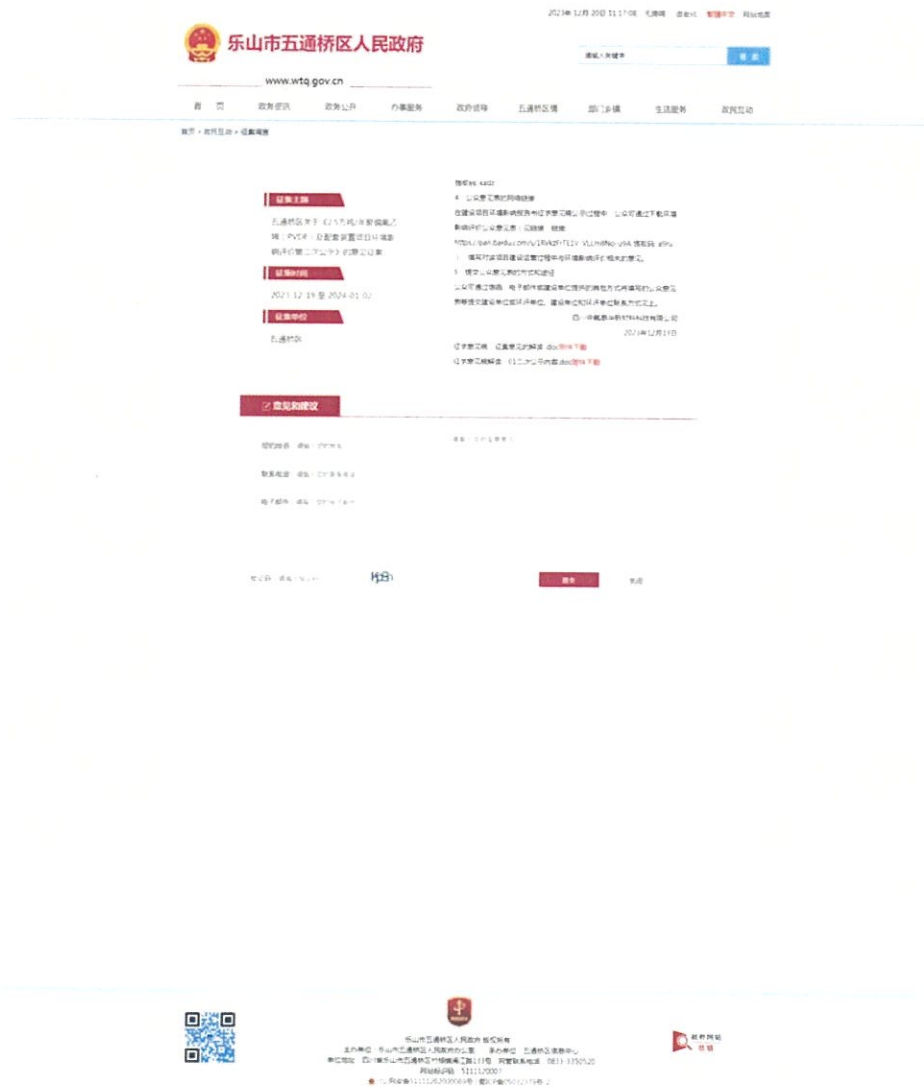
2023年12月20日 11:17:08 无障碍 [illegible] 繁體中文 网站地图

乐山市五通桥区人民政府

www.wtq.gov.cn

请输入关键字 搜索

首 页 政务资讯 政务公开 办事服务 政府领导 五通桥区情 部门乡镇 生活服务 政民互动

首页 > 政民互动 > 征集调查

征集主题

五通桥区关于《2万吨/年聚氯乙烯（PVC）及配套装置项目环境影响评价第二次公示》的意见征集

征集时间

2023-12-19 至 2024-01-02

征集单位

五通桥区

提取码: xadz

4、公众意见表的网络链接

在建设项目环境影响报告书征求意见稿公示过程中，公众可通过下载环境影响评价公众意见表（见链接：链接：https://pan.baidu.com/s/1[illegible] 提取码: a9ru

5、填写与该项目建设运营过程中与环境影响评价相关的意见。

5、提交公众意见表的方式和途径

公众可通过信函、电子邮件或建设单位提供的其他方式将填写的公众意见表等提交建设单位或环评单位，建设单位和环评单位联系方式见上。

四川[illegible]有限公司

2023年12月19日

征求意见稿：征集意见的解读.doc附件下载

征求意见稿解读：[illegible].doc附件下载

意见和建议

您的姓名：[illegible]

联系电话：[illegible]

电子邮件：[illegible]

意见：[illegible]

验证码：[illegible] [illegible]

提交 重置

乐山市五通桥区人民政府 版权所有

主办单位：乐山市五通桥区人民政府办公室 承办单位：五通桥区信息中心

单位地址：四川省乐山市五通桥区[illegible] 网管联系电话：0833-3350520

网站标识码：5111120001

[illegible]

政府网站 找错